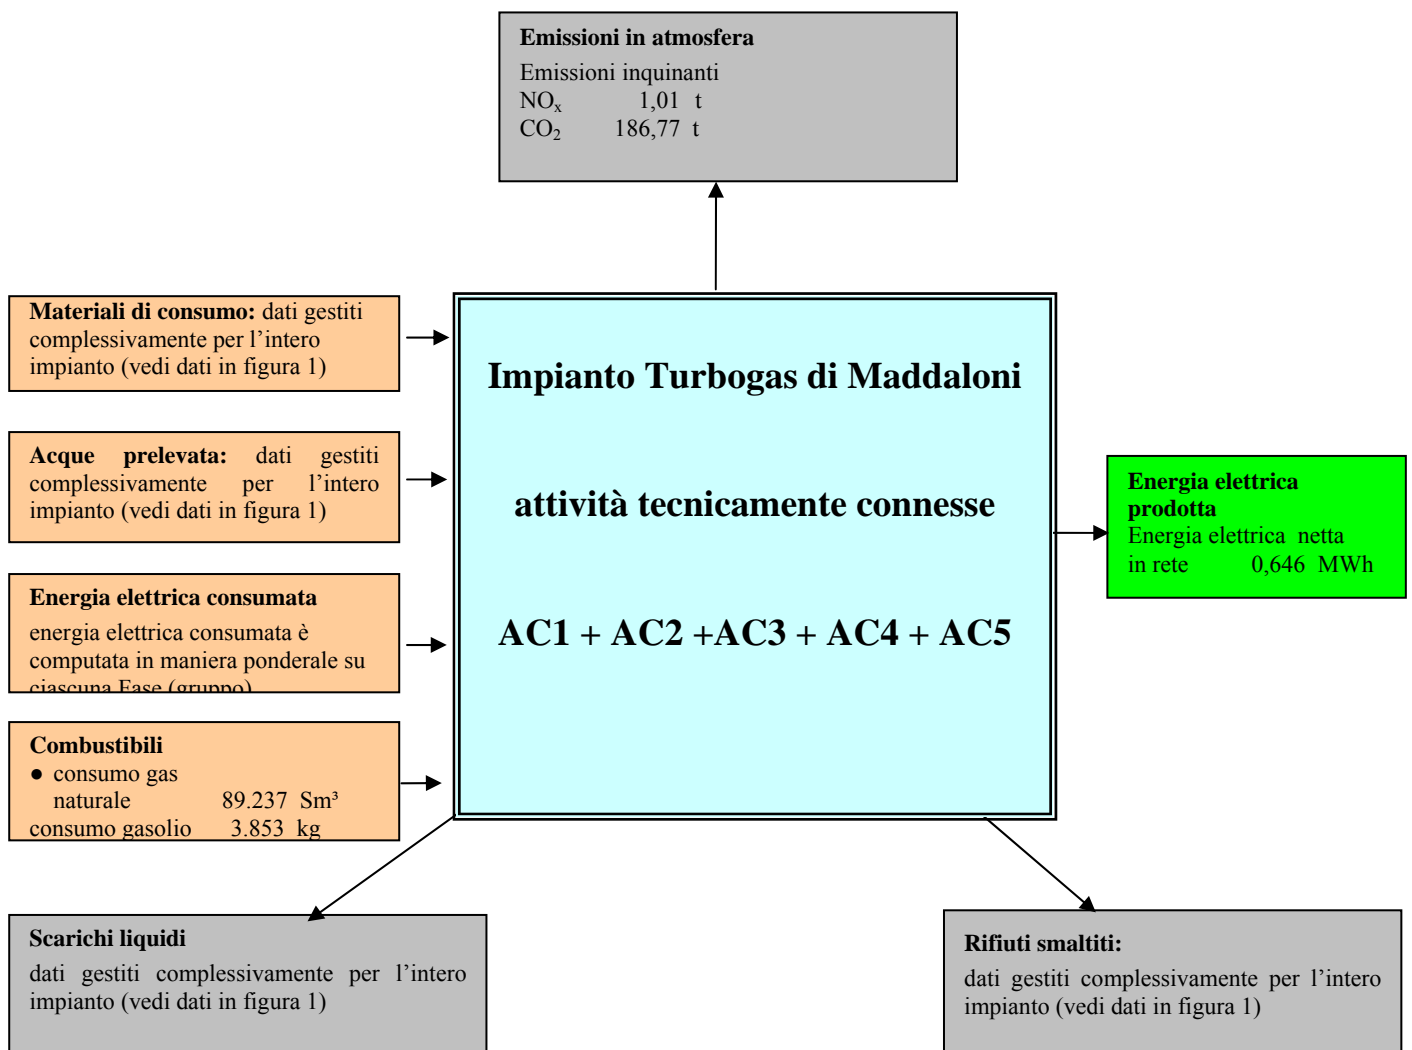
**Emissioni in atmosfera**
Emissioni inquinanti
$NO_x$ 1,01 t
$CO_2$ 186,77 t

**Materiali di consumo:** dati gestiti complessivamente per l'intero impianto (vedi dati in figura 1)

**Acque prelevata:** dati gestiti complessivamente per l'intero impianto (vedi dati in figura 1)

**Energia elettrica consumata**
energia elettrica consumata è computata in maniera ponderale su ciascuna Fase (gruppo)

**Combustibili**
● consumo gas naturale 89.237 $Sm^3$
consumo gasolio 3.853 kg

**Impianto Turbogas di Maddaloni**

**attività tecnicamente connesse**

**AC1 + AC2 +AC3 + AC4 + AC5**

**Energia elettrica prodotta**
Energia elettrica netta in rete 0,646 MWh

**Scarichi liquidi**
dati gestiti complessivamente per l'intero impianto (vedi dati in figura 1)

**Rifiuti smaltiti:**
dati gestiti complessivamente per l'intero impianto (vedi dati in figura 1)